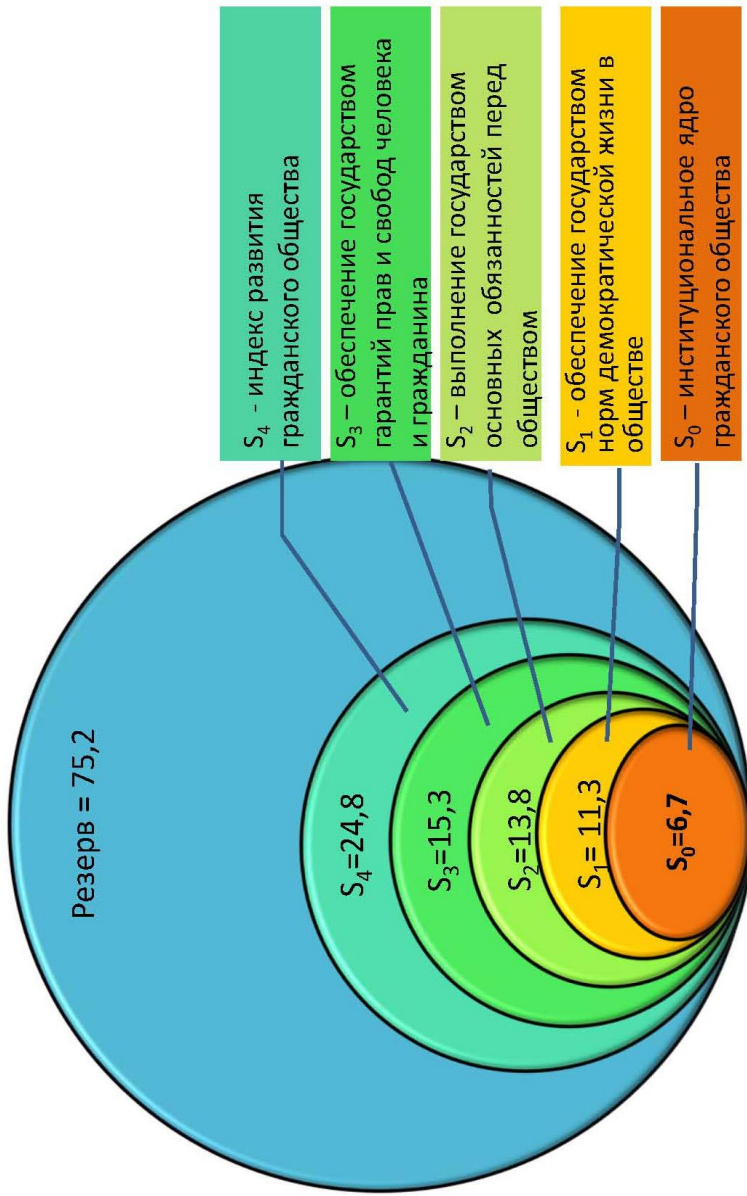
$S_4$ – индекс развития гражданского общества

$S_3$ – обеспечение государством гарантий прав и свобод человека и гражданина

$S_2$ – выполнение государством основных обязанностей перед обществом

$S_1$ – обеспечение государством норм демократической жизни в обществе

$S_0$ – институциональное ядро гражданского общества

Резерв = 75,2

$S_4$=24,8

$S_3$=15,3

$S_2$=13,8

$S_1$= 11,3

$S_0$=6,7